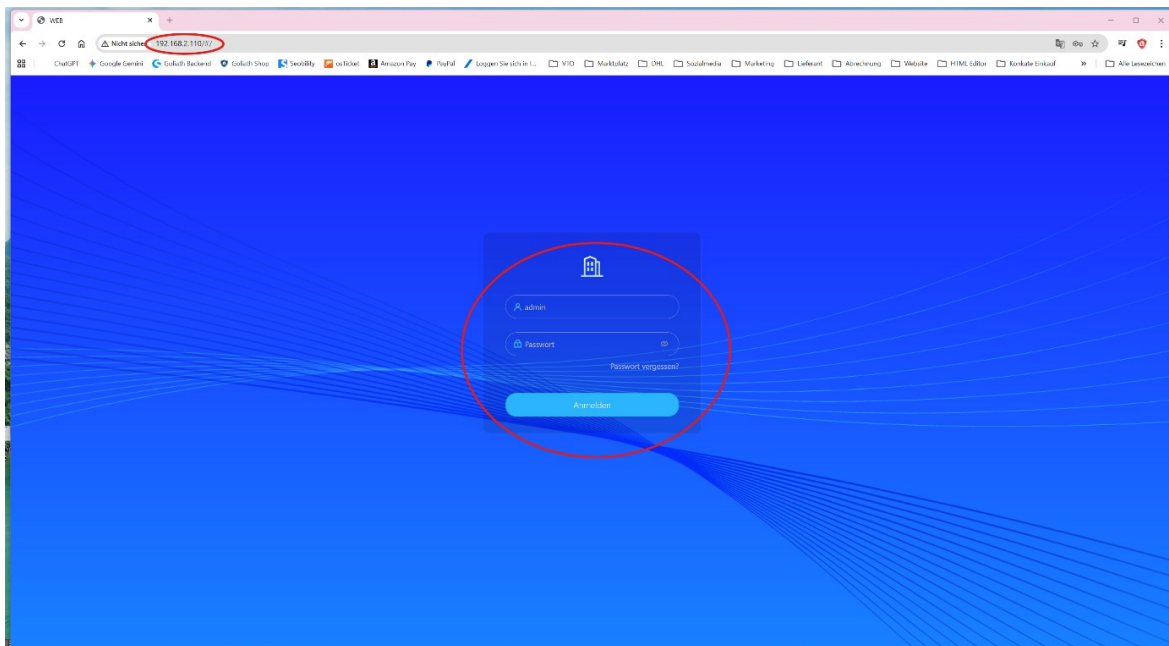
WEB

Nicht sicher 192.168.2.110/#/

ChatGPT Google Gemini Goliath Backend Goliath Shop Seobility osTicket Amazon Pay PayPal Loggen Sie sich in I... VTO Marktplatz DHL Sozialmedia Marketing Lieferant Abrechnung Website HTML Editor Kontakte Einkauf » Alle Lesezeichen

admin

Passwort

Passwort vergessen?

Anmelden